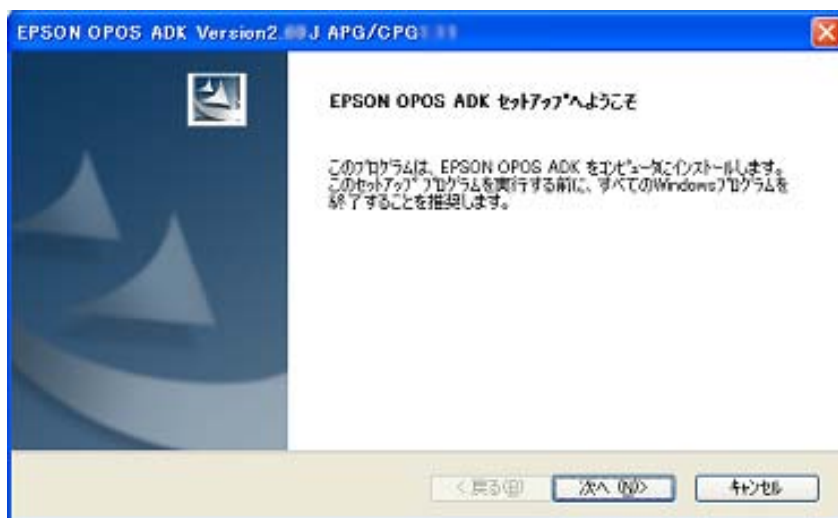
EPSON OPOS ADK Version2.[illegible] J APG/CPG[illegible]

EPSON OPOS ADK ｾｯﾄｱｯﾌﾟへようこそ

このﾌﾟﾛｸﾞﾗﾑは、EPSON OPOS ADK をｺﾝﾋﾟｭｰﾀにｲﾝｽﾄｰﾙします。このｾｯﾄｱｯﾌﾟ ﾌﾟﾛｸﾞﾗﾑを実行する前に、すべてのWindowsﾌﾟﾛｸﾞﾗﾑを終了することを推奨します。

< 戻る(B)
次へ (N)>
ｷｬﾝｾﾙ